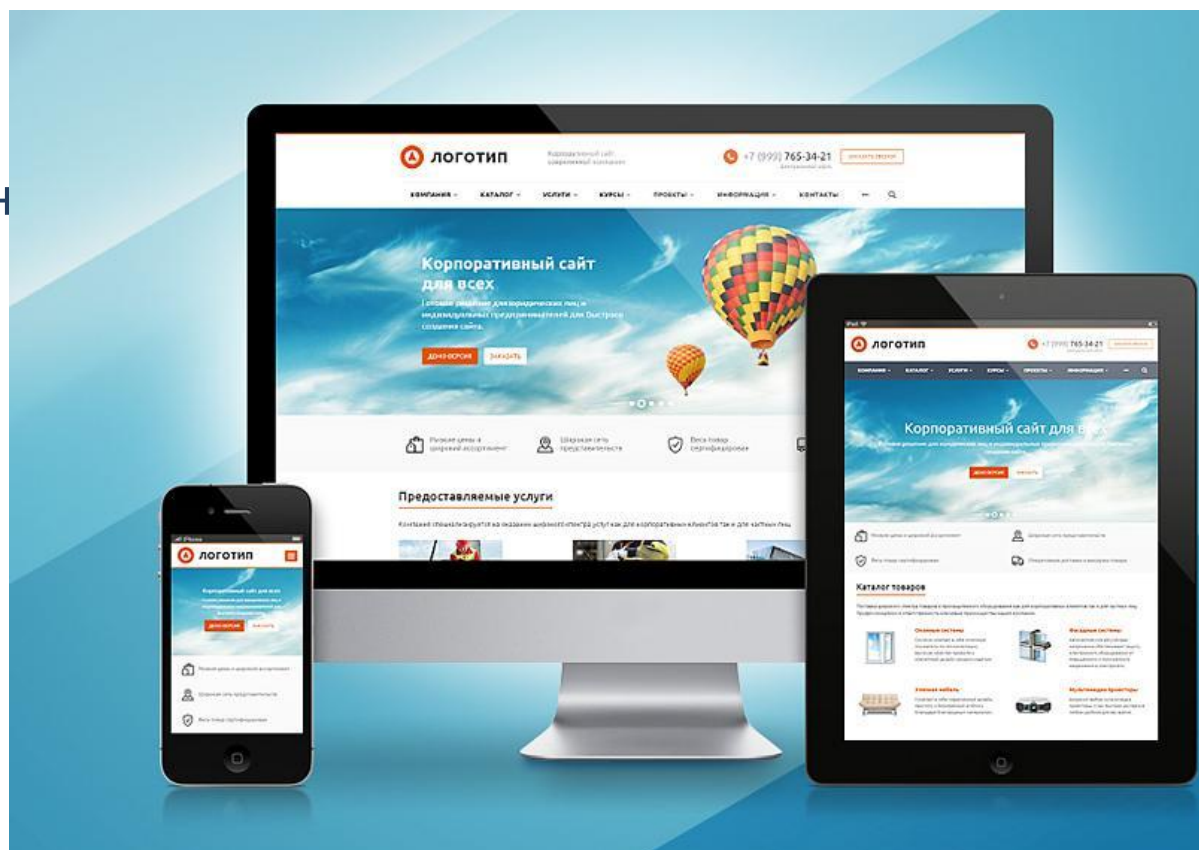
ЛОГОТИП

Корпоративный сайт современной компании

+7 (999) 765-34-21

ЗАКАЗАТЬ ЗВОНОК

КОМПАНИЯ КАТАЛОГ УСЛУГИ КУРСЫ ПРОЕКТЫ ИНФОРМАЦИЯ КОНТАКТЫ

Корпоративный сайт для всех

Готовое решение для юридических лиц и индивидуальных предпринимателей для быстрого создания сайта.

ДЕМО-ВЕРСИЯ ЗАКАЗАТЬ

Низкие цены и широкий ассортимент

Широкая сеть представительств

Весь товар сертифицирован

Предоставляемые услуги

Компания специализируется на оказании широкого спектра услуг как для корпоративных клиентов так и для частных лиц

ЛОГОТИП

+7 (999) 765-34-21

Корпоративный сайт для всех

ДЕМО-ВЕРСИЯ ЗАКАЗАТЬ

Низкие цены и широкий ассортимент

Широкая сеть представительств

Весь товар сертифицирован

Оперативная доставка и выгрузка товара

Каталог товаров

Оконные системы

Фасадные системы

Мягкая мебель

Мультимедиа проекторы

ЛОГОТИП

Корпоративный сайт для всех

ДЕМО-ВЕРСИЯ ЗАКАЗАТЬ

Низкие цены и широкий ассортимент

Широкая сеть представительств

Весь товар сертифицирован